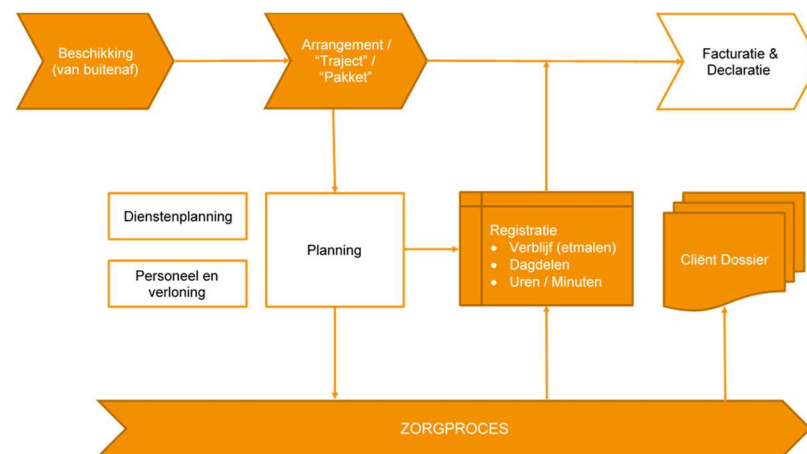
Beschikking (van buitenaf)

Arrangement / “Traject” / “Pakket”

Facturatie & Declaratie

Dienstenplanning

Personeel en verloning

Planning

Registratie
- Verblijf (etmalen)
- Dagdelen
- Uren / Minuten

Cliënt Dossier

ZORGPROCES